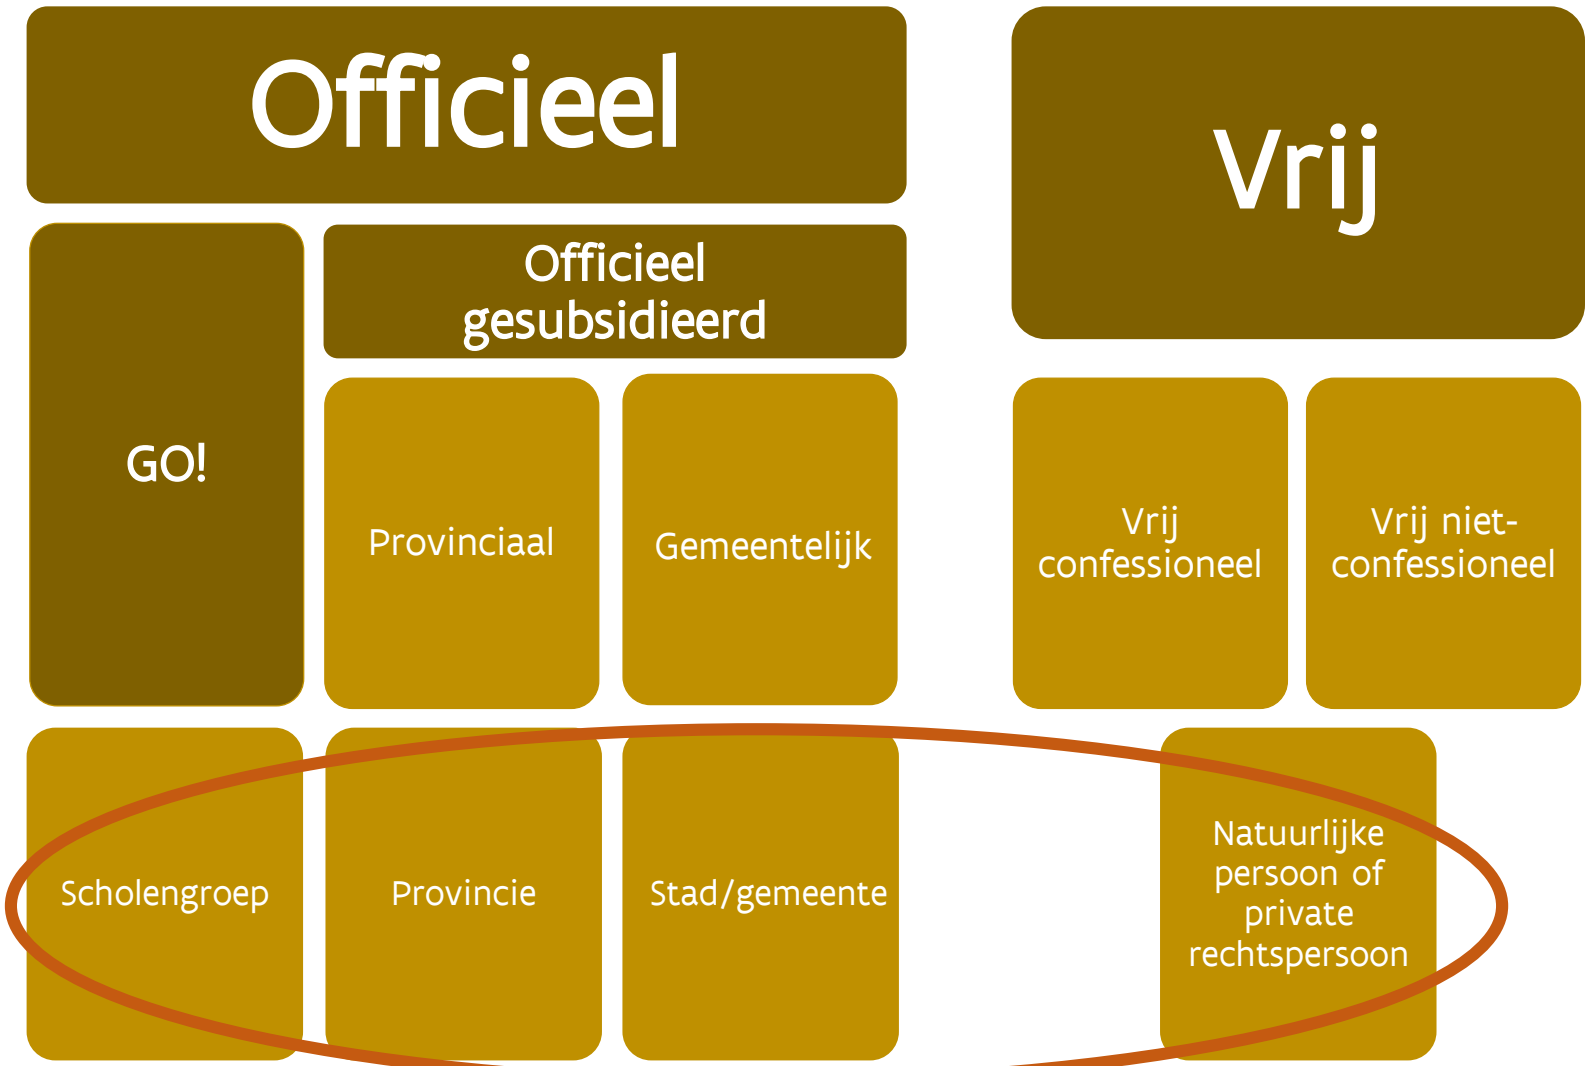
Officieel

Vrij

GO!

Officieel gesubsidieerd

Provinciaal

Gemeentelijk

Vrij confessioneel

Vrij niet-confessioneel

Scholengroep

Provincie

Stad/gemeente

Natuurlijke persoon of private rechtspersoon